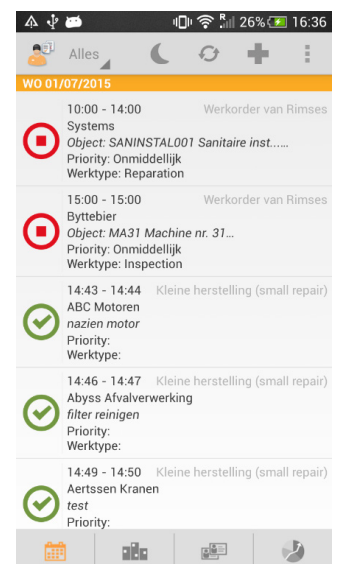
26% 16:36

Alles

WO 01/07/2015

10:00 - 14:00 Werkorder van Rimses
Systems
Object: SANINSTAL001 Sanitaire inst......
Priority: Onmiddellijk
Werktype: Reparation

15:00 - 15:00 Werkorder van Rimses
Byttebier
Object: MA31 Machine nr. 31...
Priority: Onmiddellijk
Werktype: Inspection

14:43 - 14:44 Kleine herstelling (small repair)
ABC Motoren
nazien motor
Priority:
Werktype:

14:46 - 14:47 Kleine herstelling (small repair)
Abyss Afvalverwerking
filter reinigen
Priority:
Werktype:

14:49 - 14:50 Kleine herstelling (small repair)
Aertssen Kranen
test
Priority: